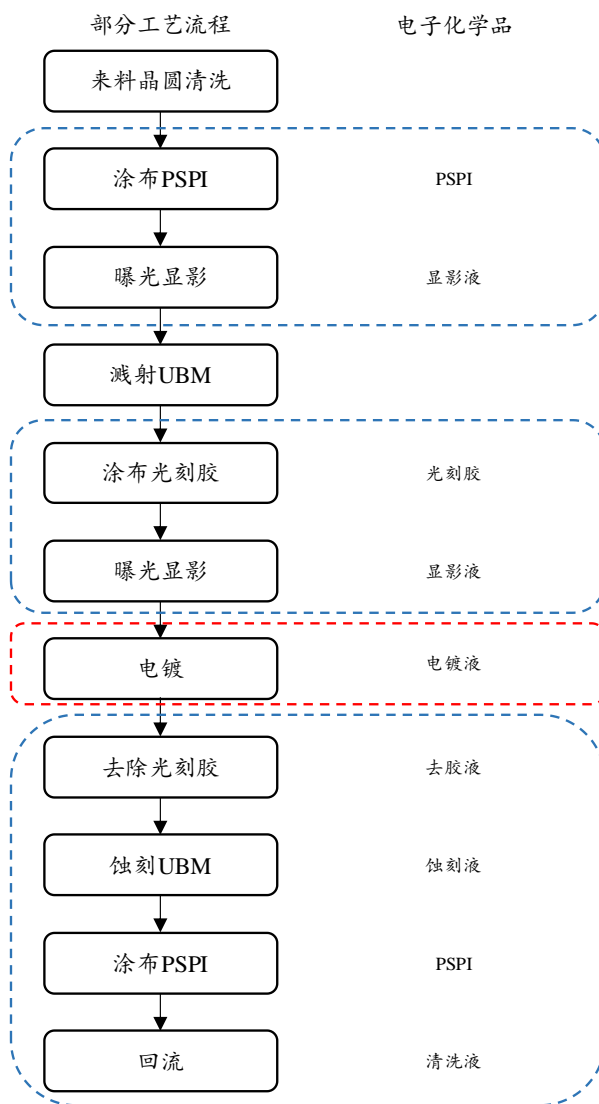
部分工艺流程

电子化学品

来料晶圆清洗

涂布PSPI

PSPI

曝光显影

显影液

溅射UBM

涂布光刻胶

光刻胶

曝光显影

显影液

电镀

电镀液

去除光刻胶

去胶液

蚀刻UBM

蚀刻液

涂布PSPI

PSPI

回流

清洗液